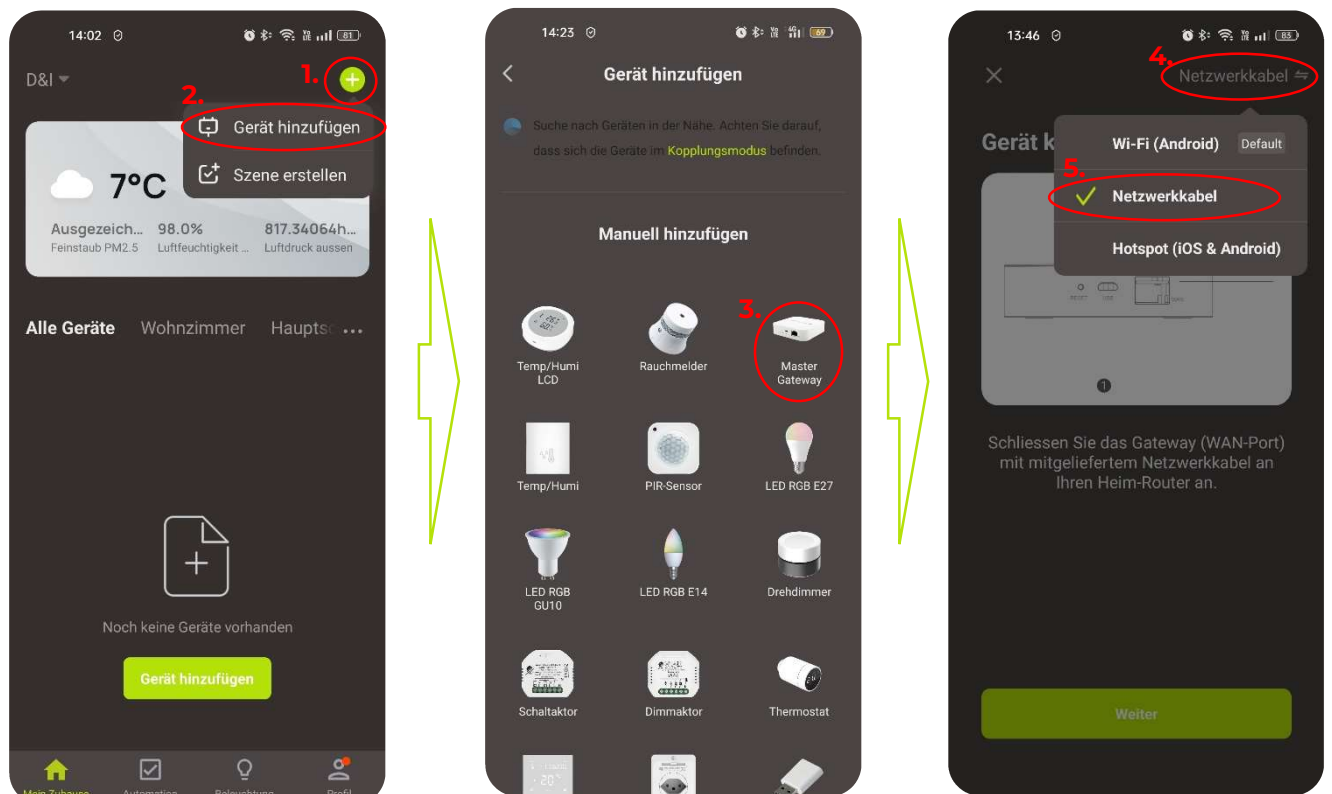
14:02

D&I

1.

2.

Gerät hinzufügen

Szene erstellen

7°C

Ausgezeich... 98.0% 817.34064h...
Feinstaub PM2.5 Luftfeuchtigkeit ... Luftdruck aussen

Alle Geräte Wohnzimmer Hauptsc ...

Noch keine Geräte vorhanden

Gerät hinzufügen

Mein Zuhause Automation Beleuchtung Profil

14:23

Gerät hinzufügen

Suche nach Geräten in der Nähe. Achten Sie darauf, dass sich die Geräte im Kopplungsmodus befinden.

Manuell hinzufügen

3.

Temp/Humi LCD

Rauchmelder

Master Gateway

Temp/Humi

PIR-Sensor

LED RGB E27

LED RGB GU10

LED RGB E14

Drehdimmer

Schaltaktor

Dimmaktor

Thermostat

13:46

4.

Netzwerkkabel

Gerät k

Wi-Fi (Android) Default

5.

Netzwerkkabel

Hotspot (iOS & Android)

1

Schliessen Sie das Gateway (WAN-Port) mit mitgeliefertem Netzwerkkabel an Ihren Heim-Router an.

Weiter